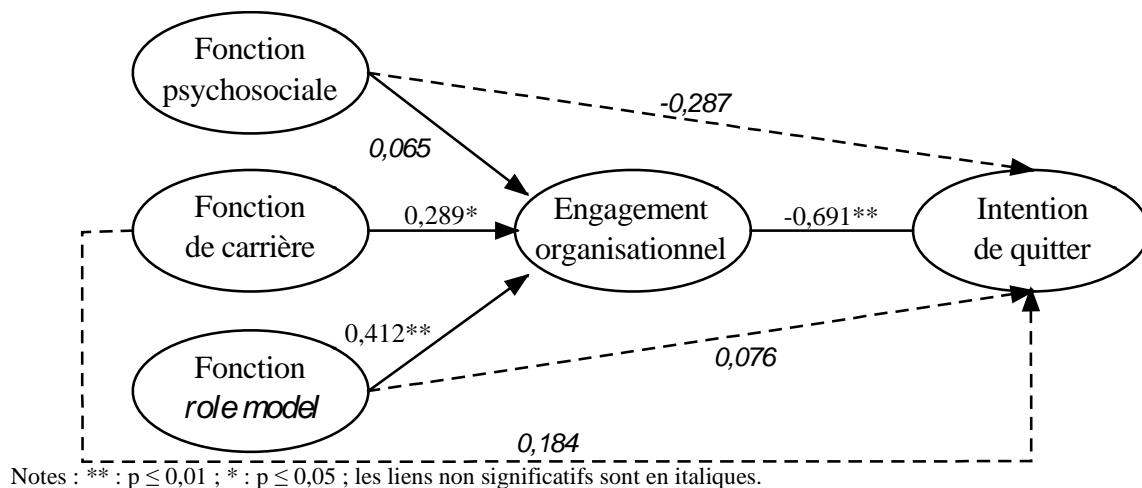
Fonction psychosociale

-0,287

0,065

Fonction de carrière

0,289*

Engagement organisationnel

-0,691**

Intention de quitter

0,412**

Fonction *role model*

0,076

0,184

Notes : ** : p $\leq$ 0,01 ; * : p $\leq$ 0,05 ; les liens non significatifs sont en italiques.